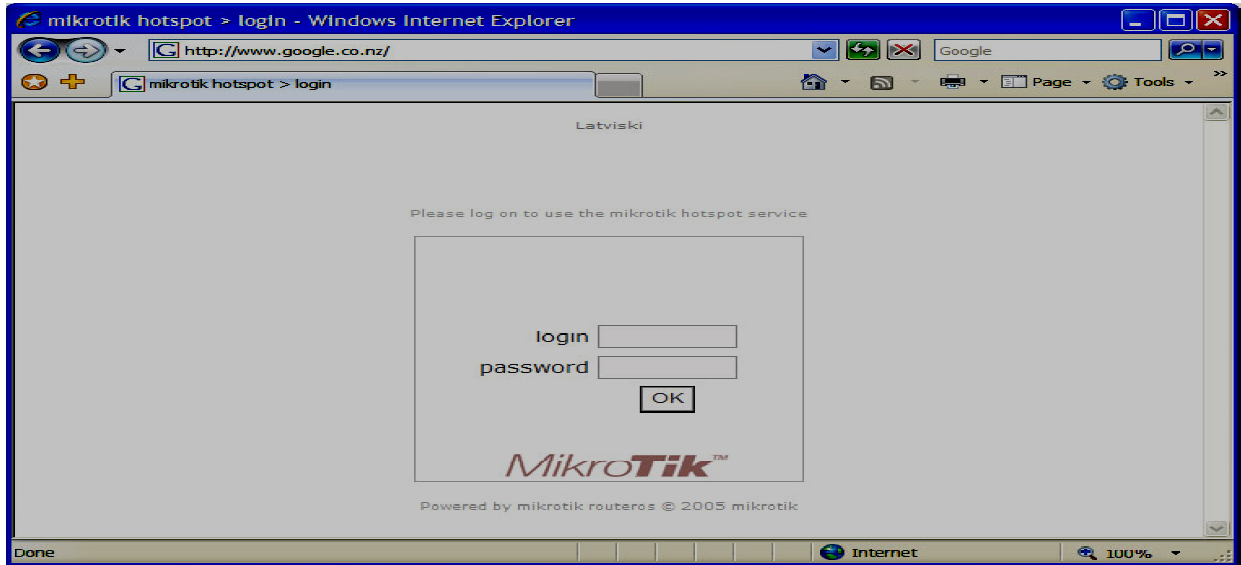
mikrotik hotspot > login - Windows Internet Explorer

http://www.google.co.nz/

Google

mikrotik hotspot > login

Page Tools

Latviski

Please log on to use the mikrotik hotspot service

login

password

OK

MikroTik™

Powered by mikrotik routeros © 2005 mikrotik

Done

Internet

100%